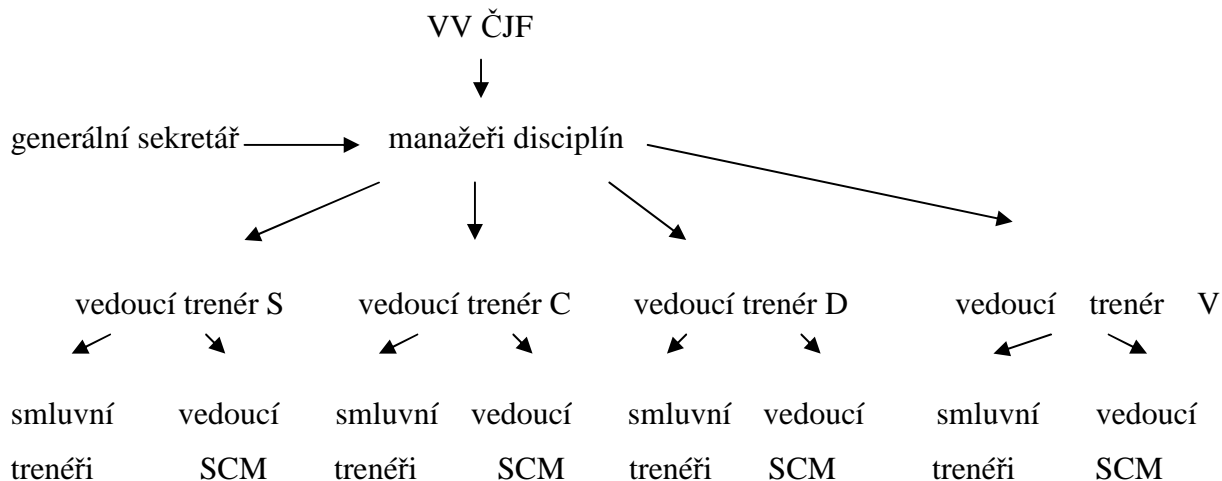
VV ČJF

generální sekretář manažeři disciplín

vedoucí trenér S vedoucí trenér C vedoucí trenér D vedoucí trenér V

smluvní trenéři vedoucí SCM smluvní trenéři vedoucí SCM smluvní trenéři vedoucí SCM smluvní trenéři vedoucí SCM